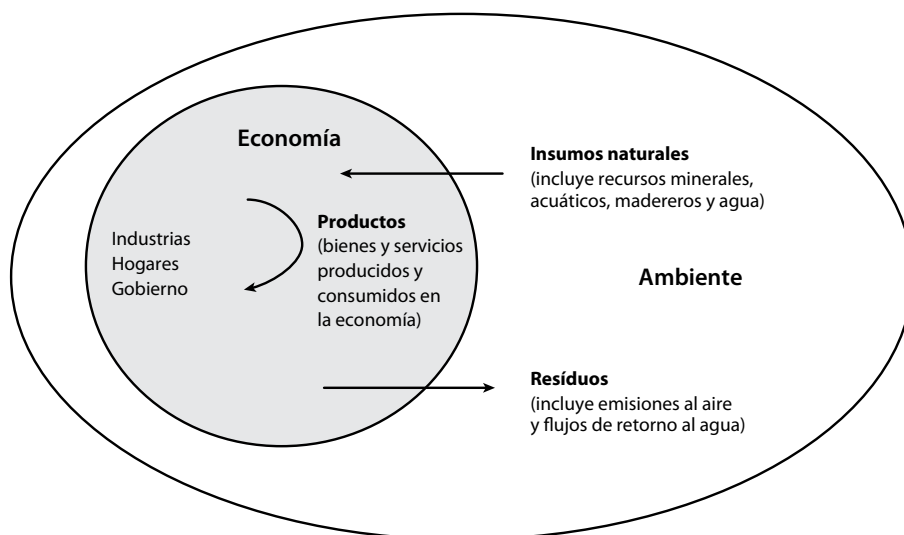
Economía

Insumos naturales
(incluye recursos minerales, acuáticos, madereros y agua)

Industrias
Hogares
Gobierno

Productos
(bienes y servicios producidos y consumidos en la economía)

Ambiente

Resíduos
(incluye emisiones al aire y flujos de retorno al agua)